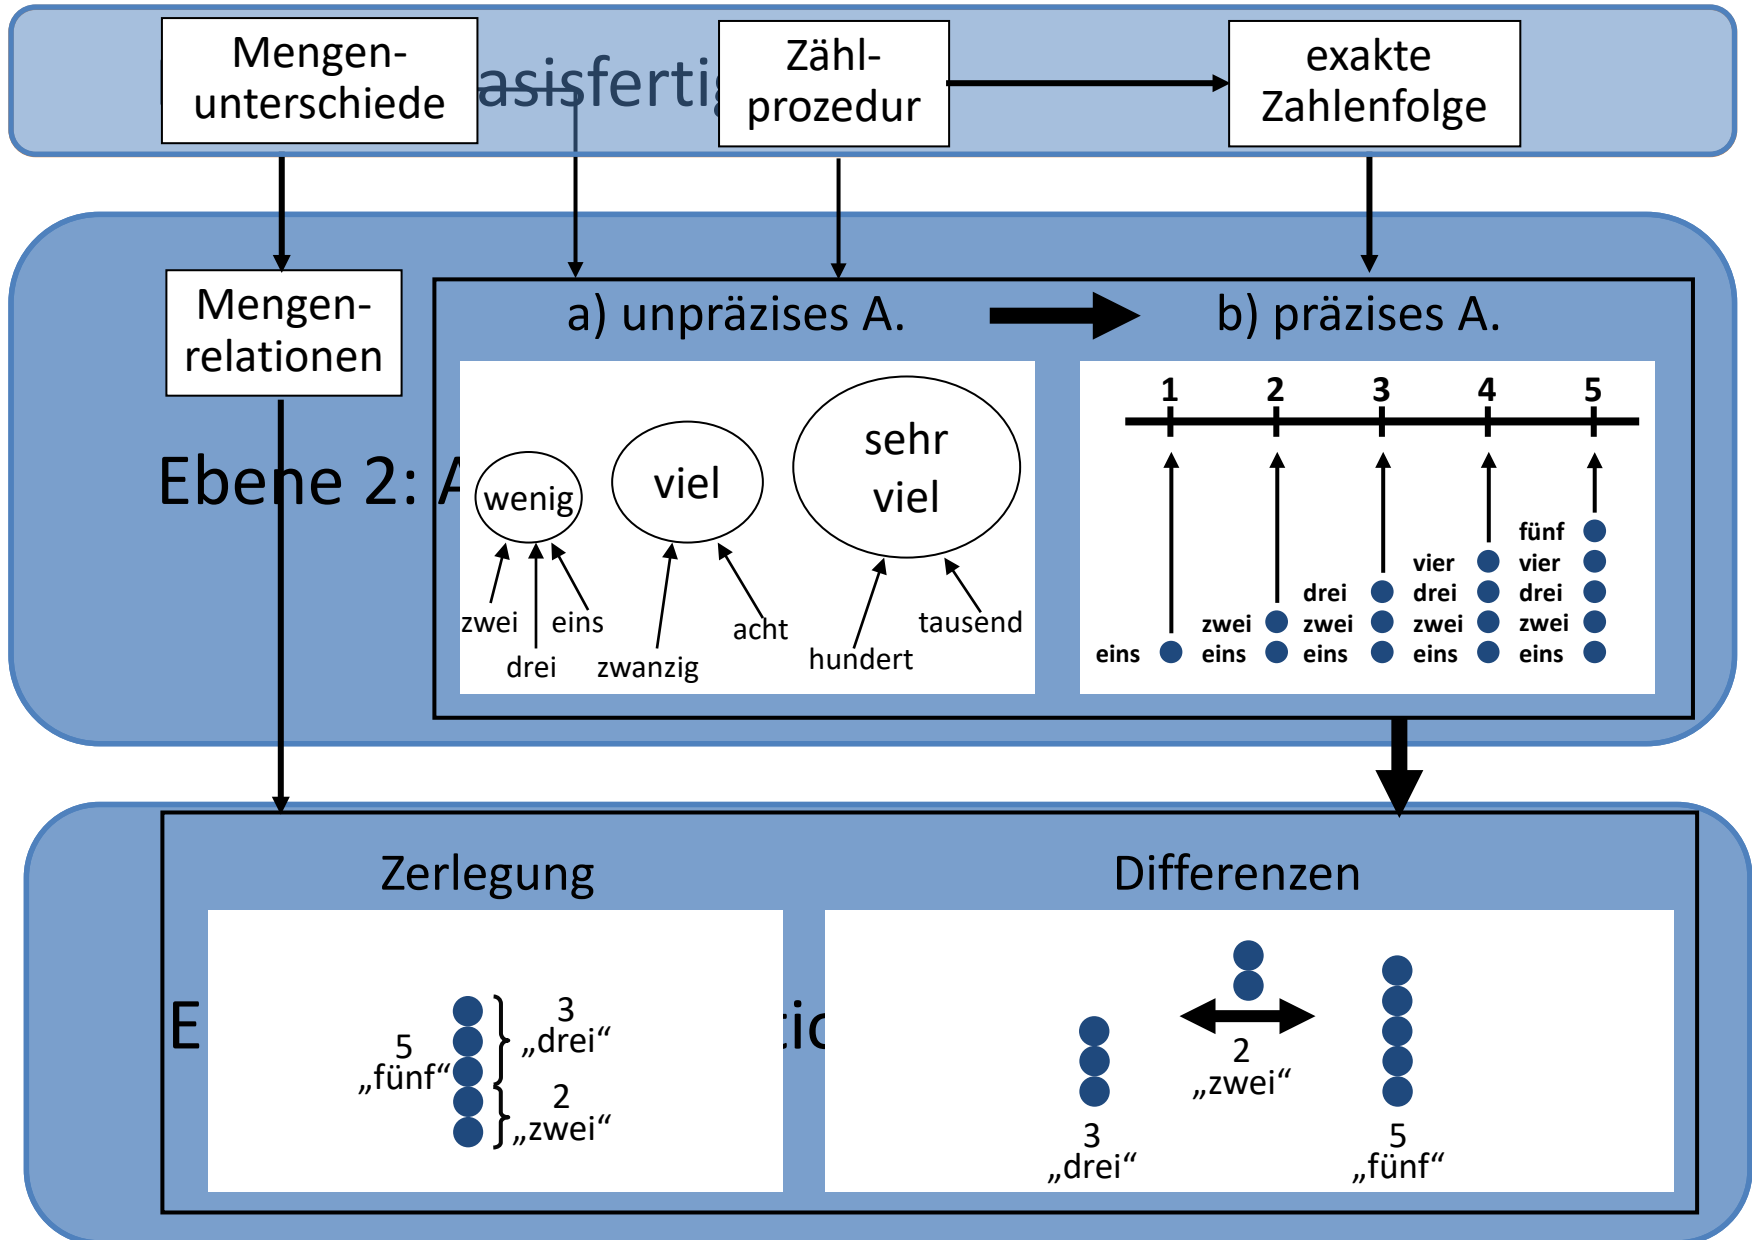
Mengenunterschiede

asisfertig

Zählprozedur

exakte Zahlenfolge

Mengenrelationen

a) unpräzises A.

b) präzises A.

Ebene 2: A

wenig

viel

sehr viel

zwei

eins

drei

zwanzig

acht

hundert

tausend

1 2 3 4 5

eins

zwei
eins

drei
zwei
eins

vier
drei
zwei
eins

fünf
vier
drei
zwei
eins

E

ic

Zerlegung

5
„fünf“

3
„drei“

2
„zwei“

Differenzen

3
„drei“

2
„zwei“

5
„fünf“